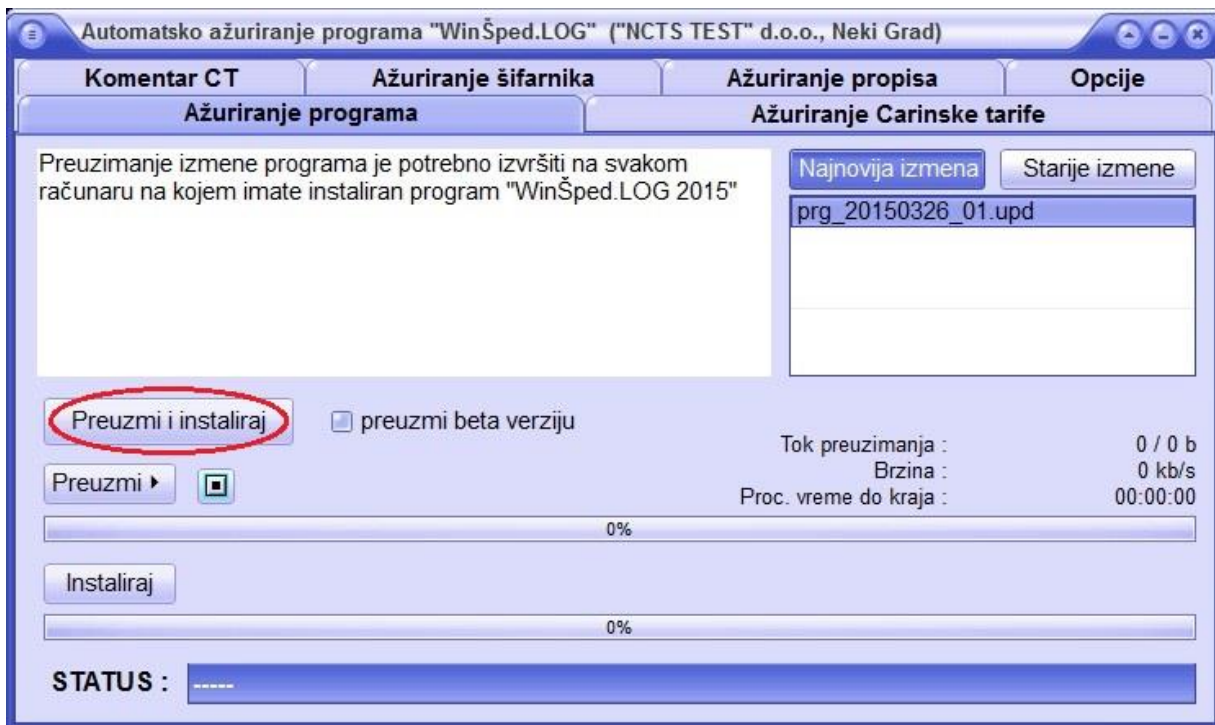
Automatsko ažuriranje programa "WinŠped.LOG" ("NCTS TEST" d.o.o., Neki Grad)

Komentar CT
Ažuriranje šifarnika
Ažuriranje propisa
Opcije
Ažuriranje programa
Ažuriranje Carinske tarife

Preuzimanje izmene programa je potrebno izvršiti na svakom računaru na kojem imate instaliran program "WinŠped.LOG 2015"

Najnovija izmena
Starije izmene
prg_20150326_01.upd

Preuzmi i instaliraj
preuzmi beta verziju

Tok preuzimanja : 0 / 0 b
Brzina : 0 kb/s
Proc. vreme do kraja : 00:00:00

Preuzmi ▸

0%

Instaliraj

0%

STATUS : -----